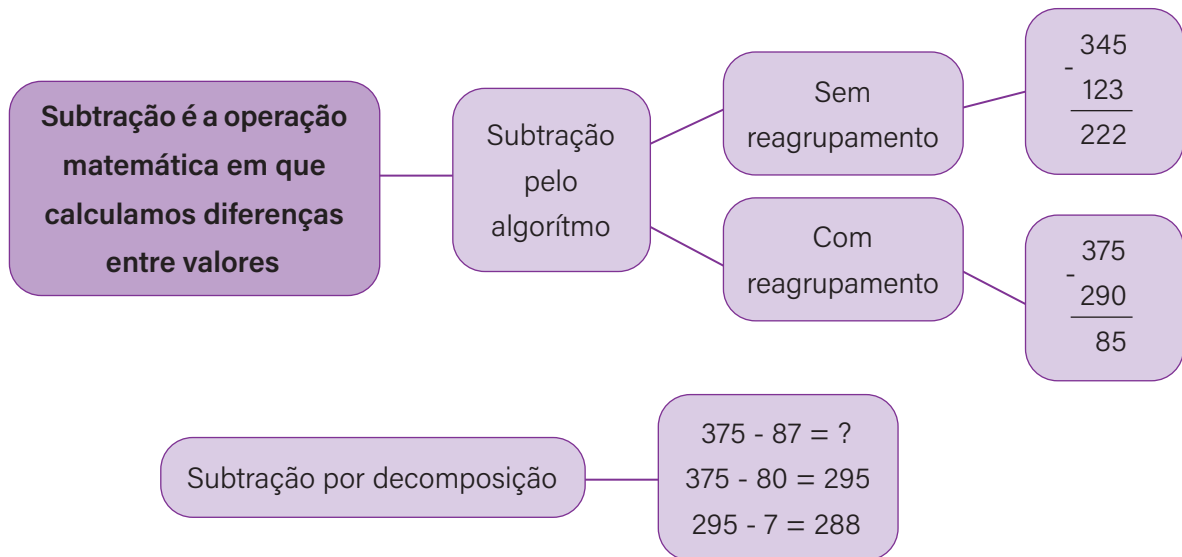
Subtração é a operação matemática em que calculamos diferenças entre valores

Subtração pelo algorítmo

Sem reagrupamento

$\begin{array}{r} 345 \\ -\ 123 \\ \hline 222 \end{array}$

Com reagrupamento

$\begin{array}{r} 375 \\ -\ 290 \\ \hline 85 \end{array}$

Subtração por decomposição

375 - 87 = ?
375 - 80 = 295
295 - 7 = 288